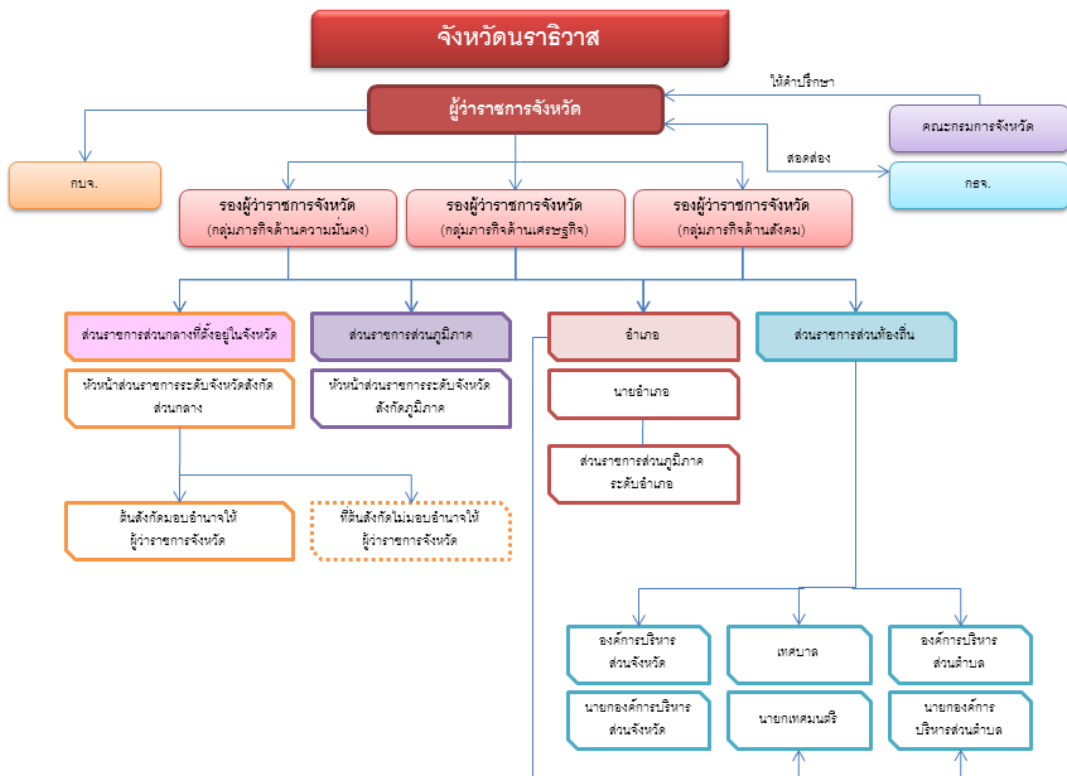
จังหวัดนราธิวาส

ให้คำปรึกษา

ผู้ว่าราชการจังหวัด

คณะกรมการจังหวัด

สอดส่อง

กบจ.

กธจ.

รองผู้ว่าราชการจังหวัด (กลุ่มภารกิจด้านความมั่นคง)

รองผู้ว่าราชการจังหวัด (กลุ่มภารกิจด้านเศรษฐกิจ)

รองผู้ว่าราชการจังหวัด (กลุ่มภารกิจด้านสังคม)

ส่วนราชการส่วนกลางที่ตั้งอยู่ในจังหวัด

ส่วนราชการส่วนภูมิภาค

อำเภอ

ส่วนราชการส่วนท้องถิ่น

หัวหน้าส่วนราชการระดับจังหวัดสังกัดส่วนกลาง

หัวหน้าส่วนราชการระดับจังหวัดสังกัดภูมิภาค

นายอำเภอ

ส่วนราชการส่วนภูมิภาคระดับอำเภอ

ต้นสังกัดมอบอำนาจให้ผู้ว่าราชการจังหวัด

ที่ต้นสังกัดไม่มอบอำนาจให้ผู้ว่าราชการจังหวัด

องค์การบริหารส่วนจังหวัด

เทศบาล

องค์การบริหารส่วนตำบล

นายกองค์การบริหารส่วนจังหวัด

นายกเทศมนตรี

นายกองค์การบริหารส่วนตำบล